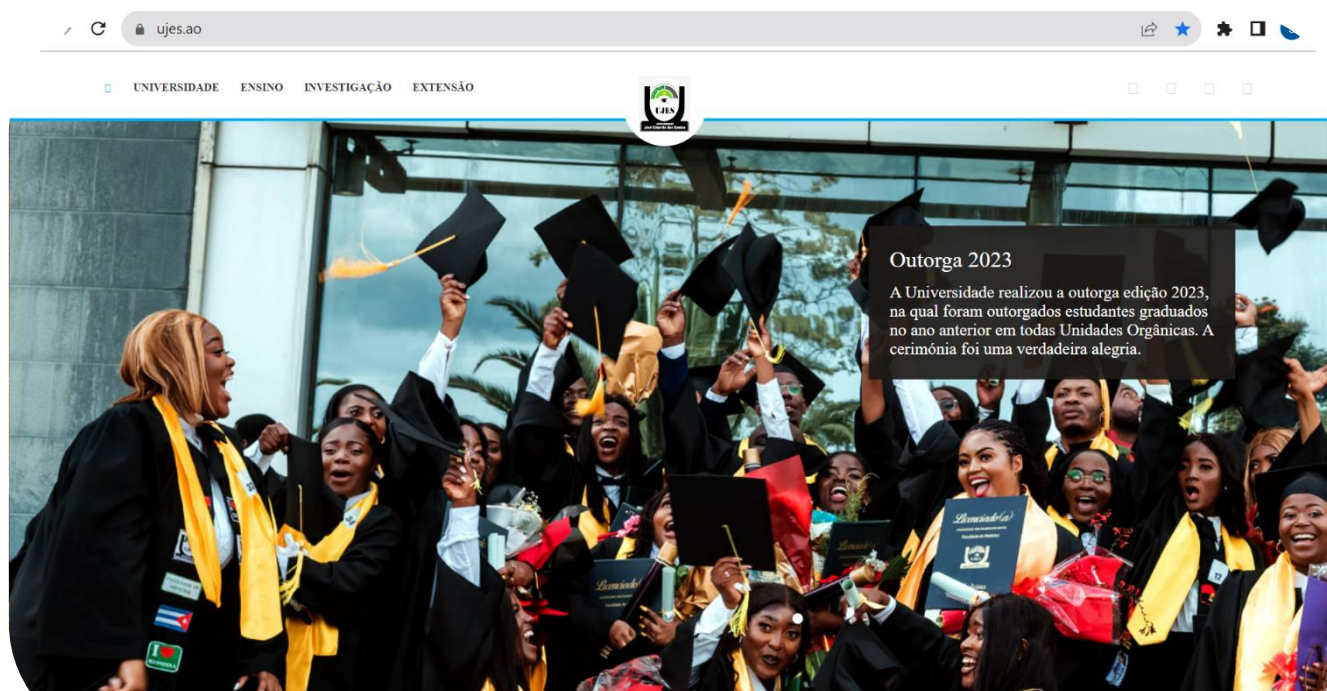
ujes.ao

UNIVERSIDADE ENSINO INVESTIGAÇÃO EXTENSÃO

UJES

Outorga 2023

A Universidade realizou a outorga edição 2023, na qual foram outorgados estudantes graduados no ano anterior em todas Unidades Orgânicas. A cerimónia foi uma verdadeira alegria.

Licenciado(a)

Licenciado(a)

Licenciado(a)